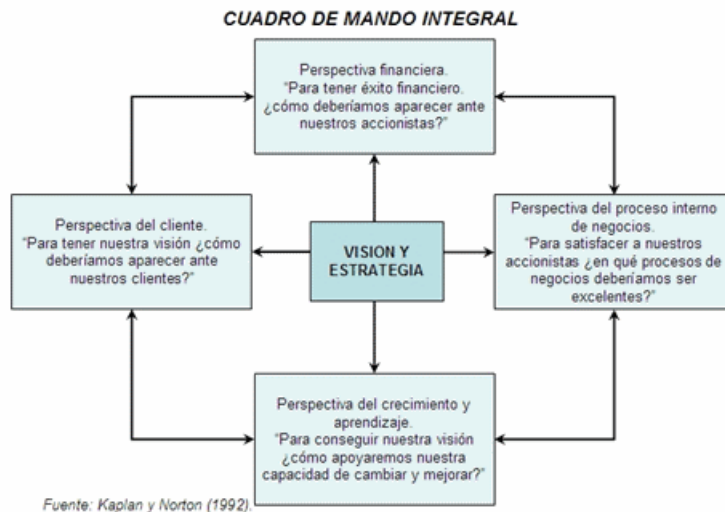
CUADRO DE MANDO INTEGRAL

Perspectiva financiera.
"Para tener éxito financiero. ¿cómo deberíamos aparecer ante nuestros accionistas?"

Perspectiva del cliente.
"Para tener nuestra visión ¿cómo deberíamos aparecer ante nuestros clientes?"

VISION Y ESTRATEGIA

Perspectiva del proceso interno de negocios.
"Para satisfacer a nuestros accionistas ¿en qué procesos de negocios deberíamos ser excelentes?"

Perspectiva del crecimiento y aprendizaje.
"Para conseguir nuestra visión ¿cómo apoyaremos nuestra capacidad de cambiar y mejorar?"

Fuente: Kaplan y Norton (1992).